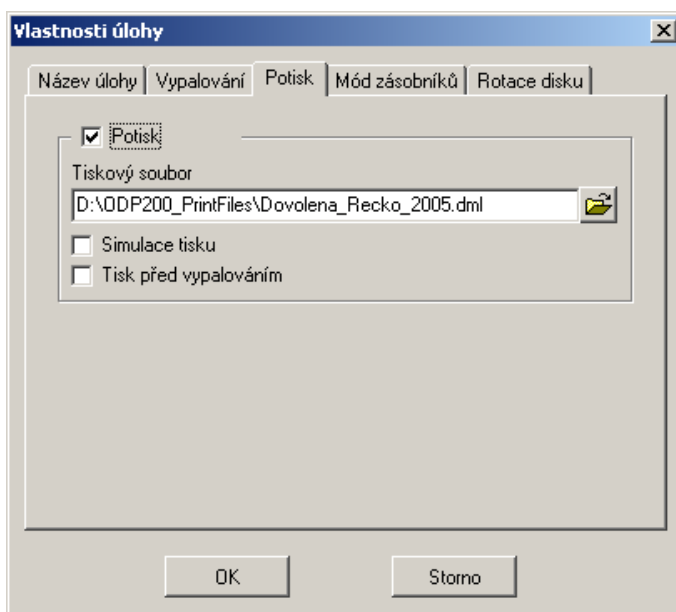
Vlastnosti úlohy

Název úlohy | Vypalování | Potisk | Mód zásobníků | Rotace disku

Potisk

Tiskový soubor

D:\ODP200_PrintFiles\Dovolena_Recko_2005.dml

Simulace tisku

Tisk před vypalováním

OK

Storno